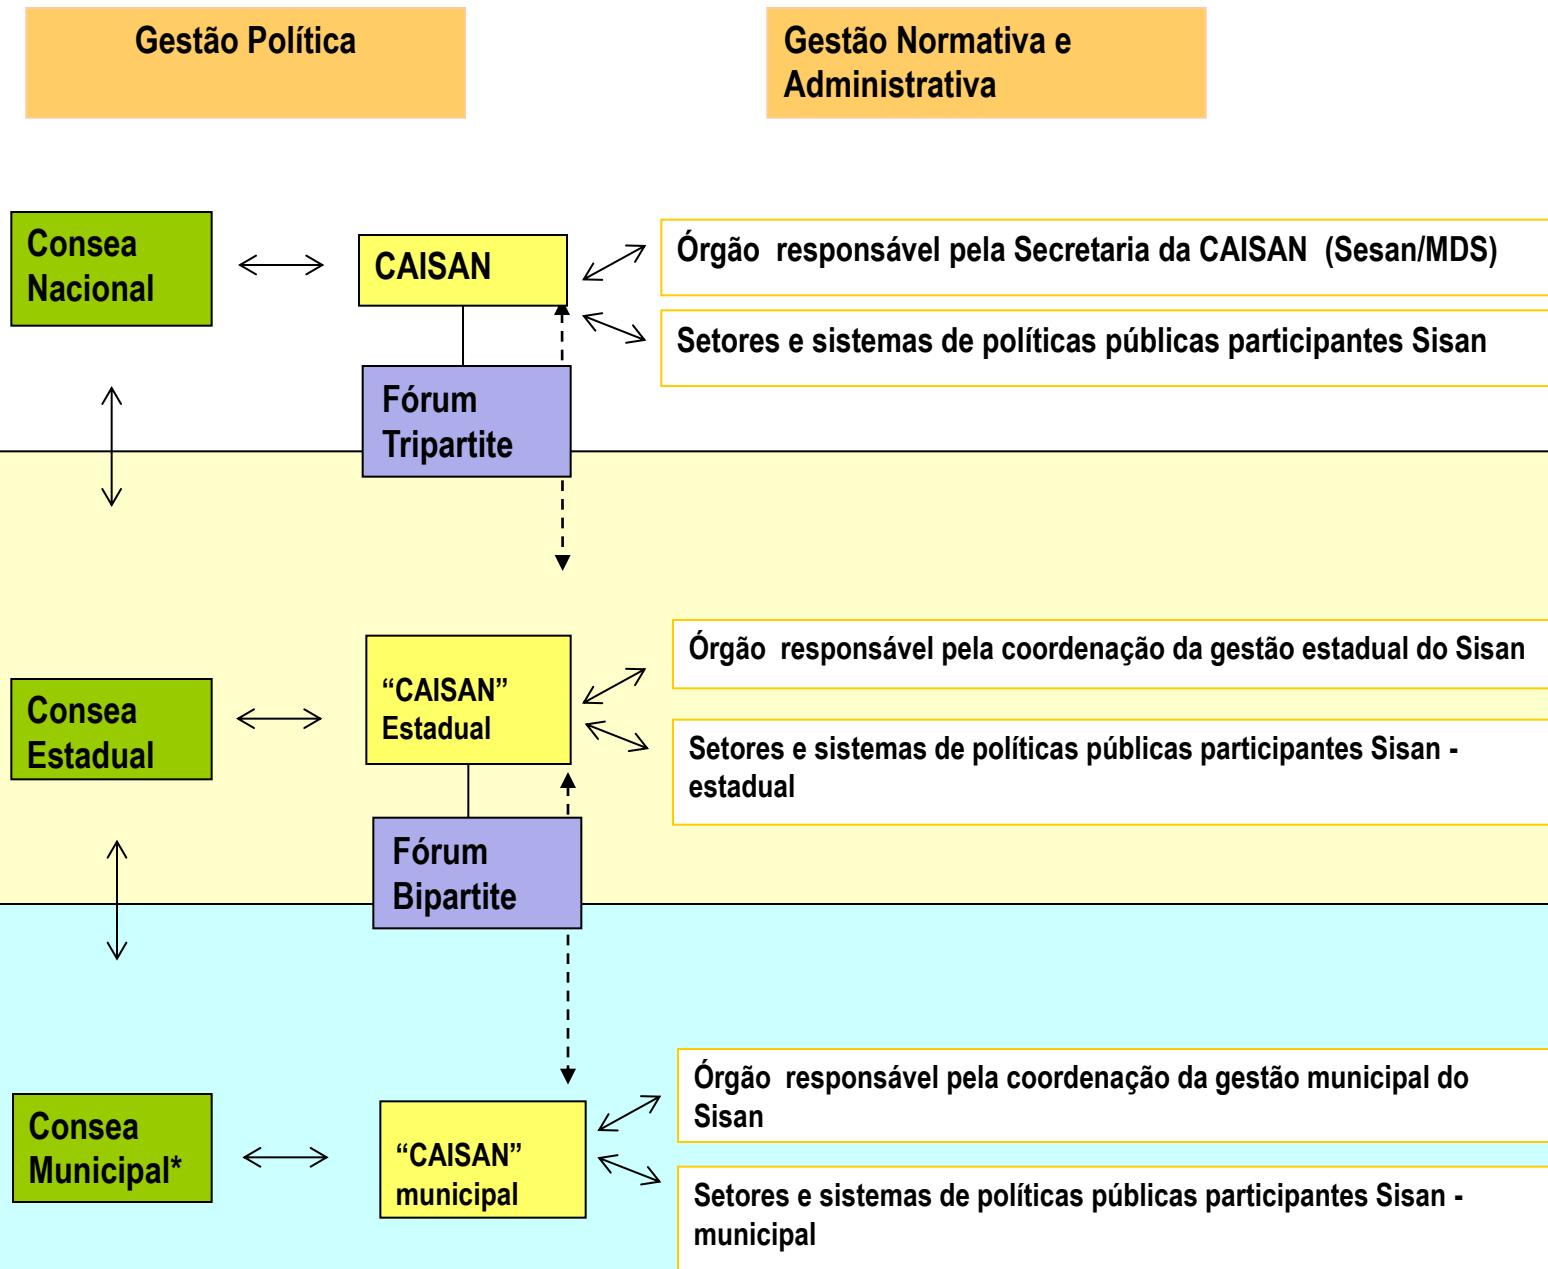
Gestão Política

Gestão Normativa e Administrativa

Consea Nacional

CAISAN

Órgão responsável pela Secretaria da CAISAN (Sesan/MDS)

Setores e sistemas de políticas públicas participantes Sisan

Fórum Tripartite

Órgão responsável pela coordenação da gestão estadual do Sisan

Consea Estadual

“CAISAN” Estadual

Setores e sistemas de políticas públicas participantes Sisan - estadual

Fórum Bipartite

Órgão responsável pela coordenação da gestão municipal do Sisan

Consea Municipal*

“CAISAN” municipal

Setores e sistemas de políticas públicas participantes Sisan - municipal